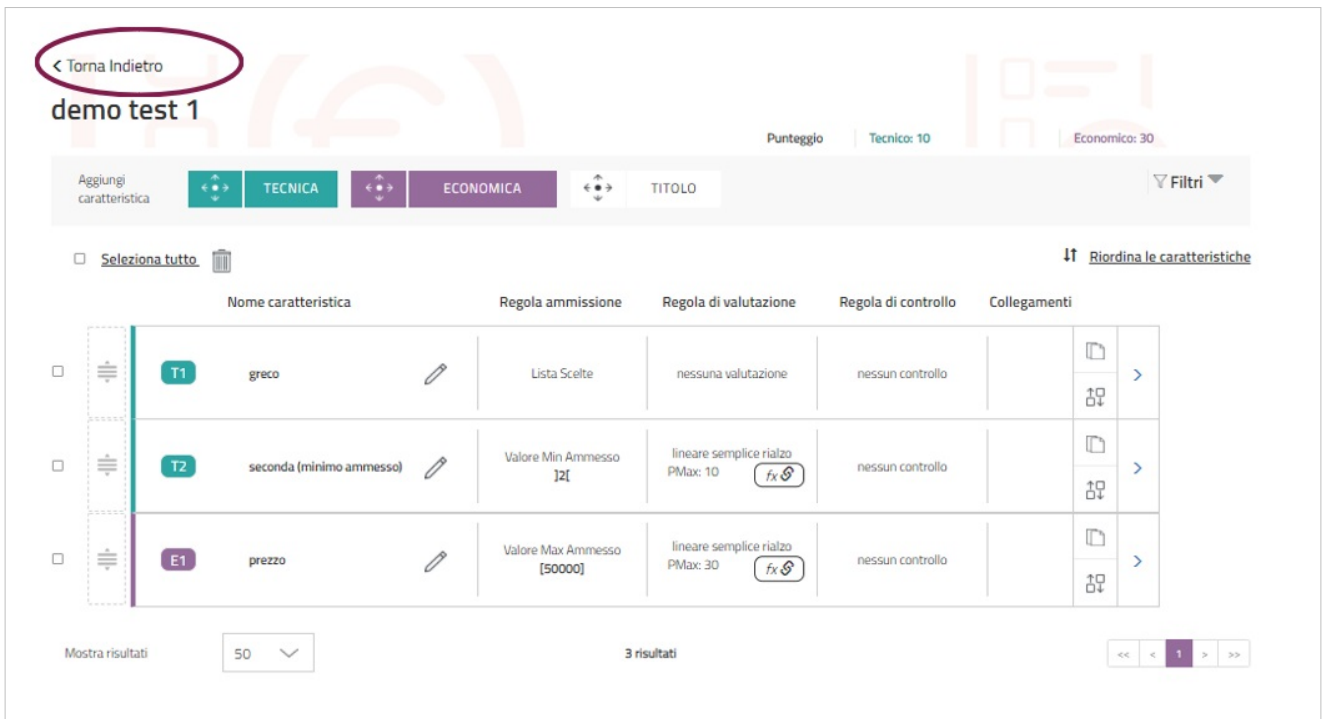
< Torna Indietro

demo test 1

Punteggio | Tecnico: 10 | Economico: 30

Aggiungi caratteristica | TECNICA | ECONOMICA | TITOLO

Filtri

Seleziona tutto

Riordina le caratteristiche

| | | Nome caratteristica | Regola ammissione | Regola di valutazione | Regola di controllo | Collegamenti |
|---|---|---|---|---|---|---|
| T1 | | greco | Lista Scelte | nessuna valutazione | nessun controllo | |
| T2 | | seconda (minimo ammesso) | Valore Min Ammesso ]2[ | lineare semplice rialzo PMax: 10 fx | nessun controllo | |
| E1 | | prezzo | Valore Max Ammesso [50000] | lineare semplice rialzo PMax: 30 fx | nessun controllo | |

Mostra risultati 50

3 risultati

<< < 1 > >>